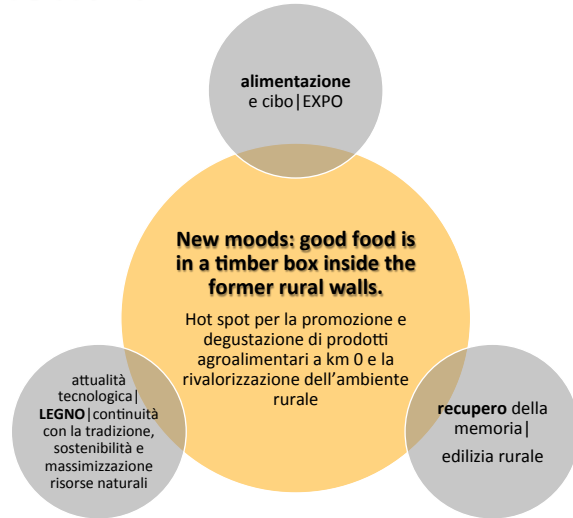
**alimentazione** e cibo|EXPO

**New moods: good food is in a timber box inside the former rural walls.**

Hot spot per la promozione e degustazione di prodotti agroalimentari a km 0 e la rivalorizzazione dell'ambiente rurale

attualità tecnologica| **LEGNO**|continuità con la tradizione, sostenibilità e massimizzazione risorse naturali

**recupero** della memoria|

edilizia rurale